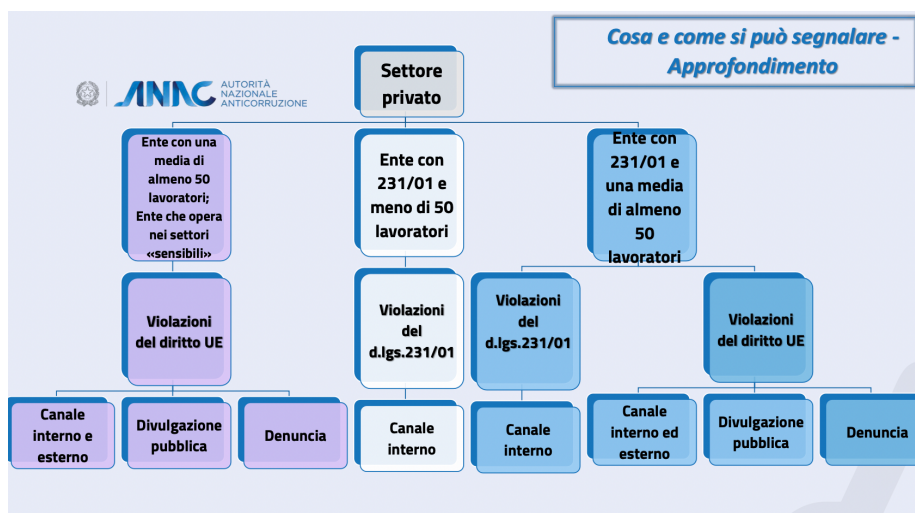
Cosa e come si può segnalare - Approfondimento

ANAC AUTORITÀ NAZIONALE ANTICORRUZIONE

Settore privato

Ente con una media di almeno 50 lavoratori; Ente che opera nei settori «sensibili»

Ente con 231/01 e meno di 50 lavoratori

Ente con 231/01 e una media di almeno 50 lavoratori

Violazioni del diritto UE

Violazioni del d.lgs.231/01

Violazioni del d.lgs.231/01

Violazioni del diritto UE

Canale interno e esterno

Divulgazione pubblica

Denuncia

Canale interno

Canale interno

Canale interno ed esterno

Divulgazione pubblica

Denuncia